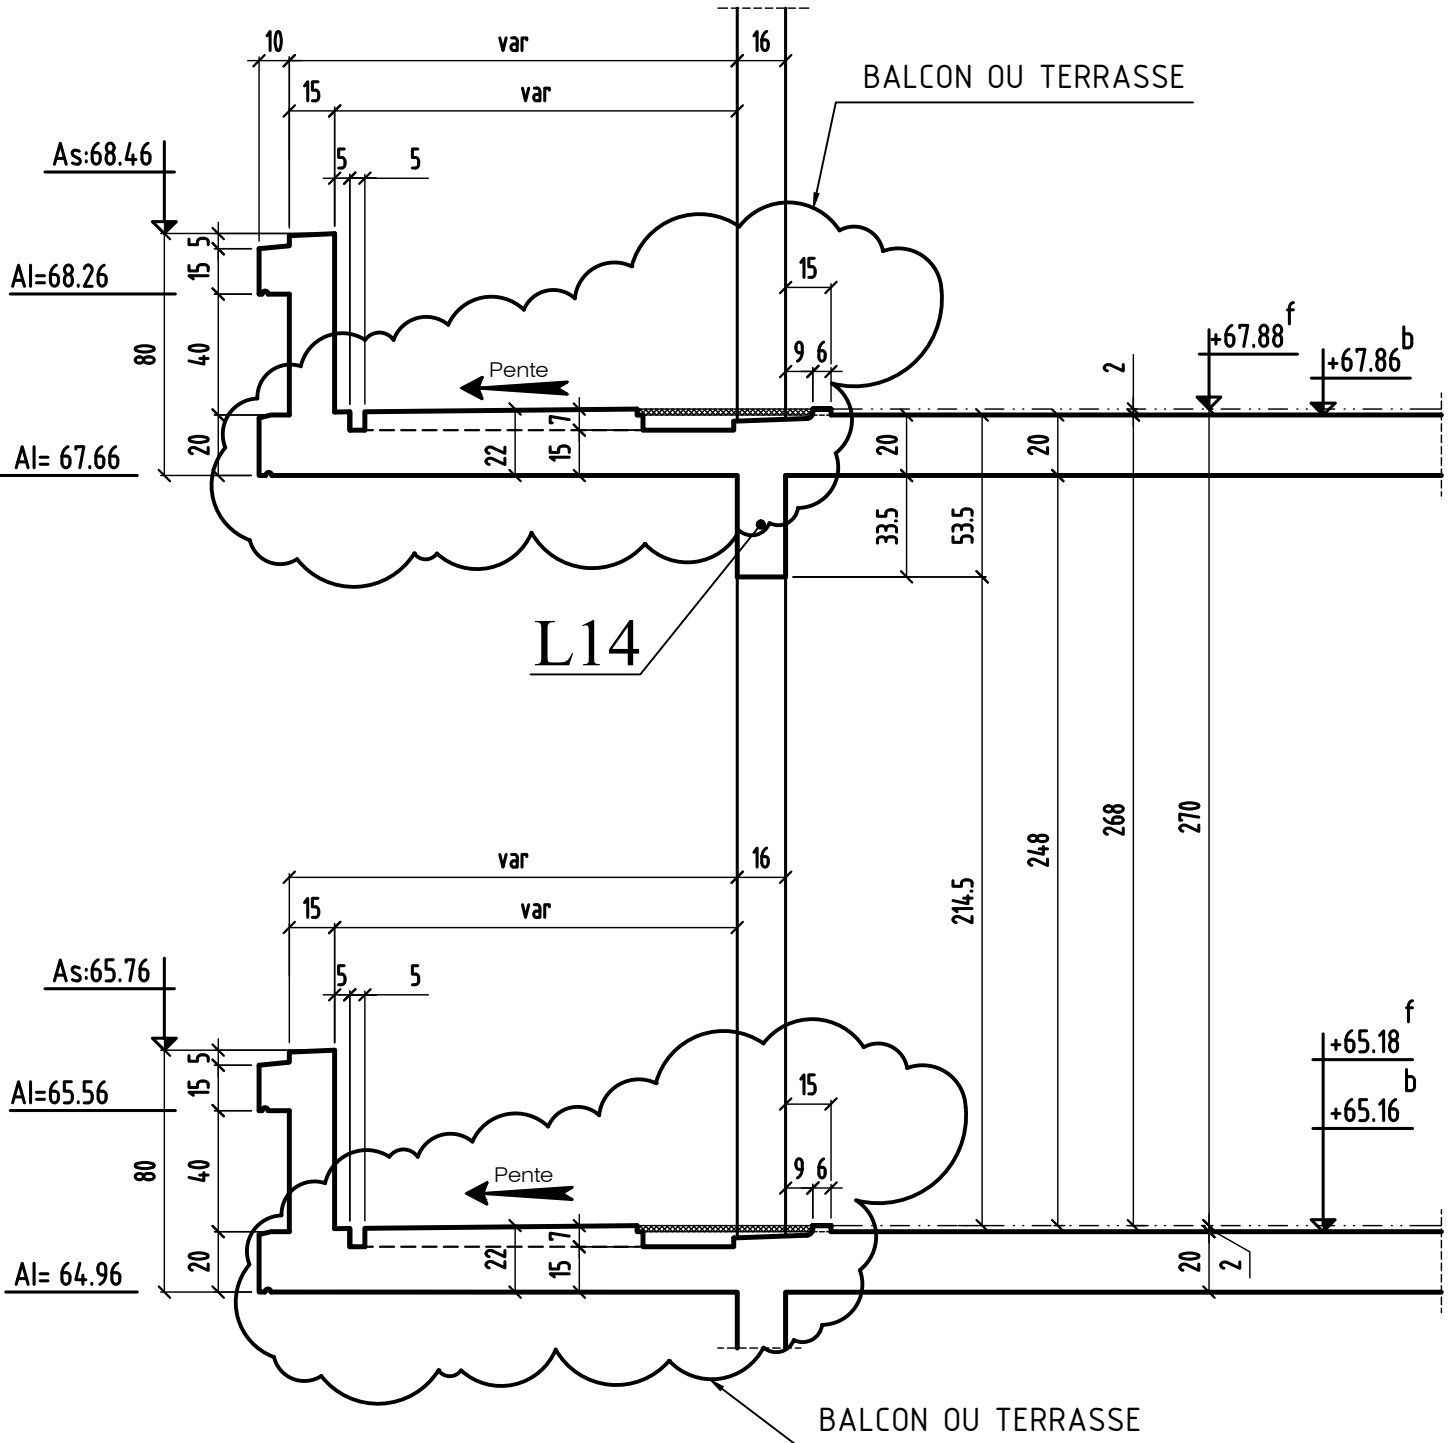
10
var
16
BALCON OU TERRASSE
15
var
As:68.46
5
5
5
15
Al=68.26
15
40
80
9 6
+67.88$^{f}$
+67.86$^{b}$
2
Pente
20
7
15
22
20
20
Al= 67.66
33.5
53.5
L14
268
270
248
214.5
var
16
15
var
As:65.76
5
5
5
15
Al=65.56
40
80
15
+65.18$^{f}$
+65.16$^{b}$
9 6
Pente
20
7
15
22
20
2
Al= 64.96
BALCON OU TERRASSE